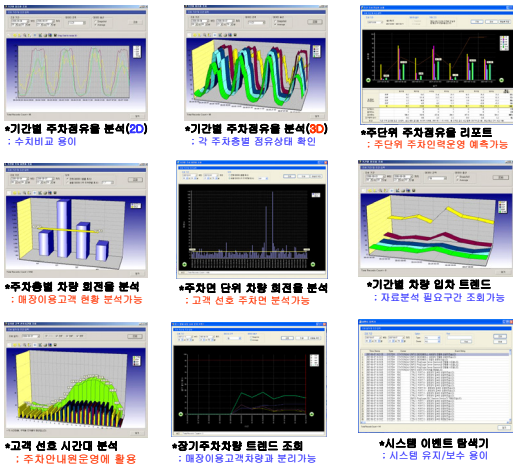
*기간별 주차점유율 분석(2D)
: 수치비교 용이

*기간별 주차점유율 분석(3D)
: 각 주차층별 점유상태 확인

*주단위 주차점유율 리포트
: 주단위 주차인력운영 예측가능

*주차층별 차량 회전율 분석
: 매장이용고객 현황 분석가능

*주차면 단위 차량 회전율 분석
: 고객 선호 주차면 분석가능

*기간별 차량 입차 트렌드
: 자료분석 필요구간 조회가능

*고객 선호 시간대 분석
: 주차안내원운영에 활용

*장기주차차량 트렌드 조회
: 매장이용고객차량과 분리가능

*시스템 이벤트 탐색기
: 시스템 유지/보수 용이